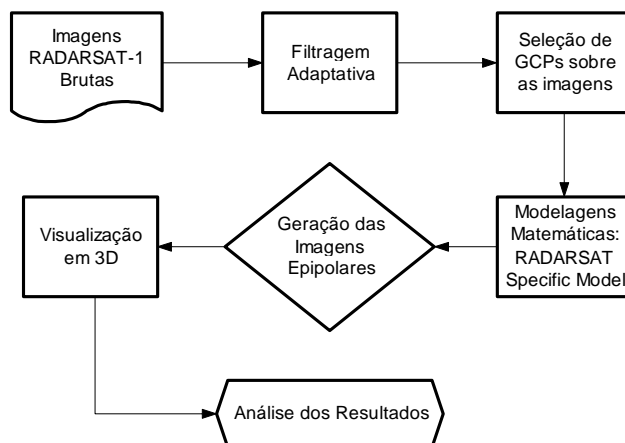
Imagens RADARSAT-1 Brutas

Filtragem Adaptativa

Seleção de GCPs sobre as imagens

Modelagens Matemáticas: RADARSAT Specific Model

Geração das Imagens Epipolares

Visualização em 3D

Análise dos Resultados